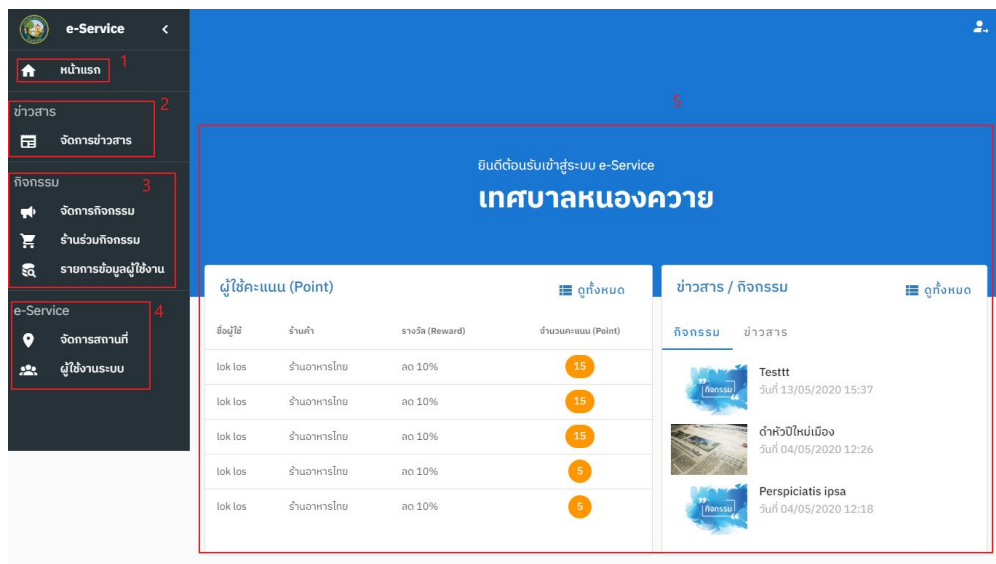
e-Service

หน้าแรก 1

ข่าวสาร 2

จัดการข่าวสาร

กิจกรรม 3

จัดการกิจกรรม

ร้านร่วมกิจกรรม

รายการข้อมูลผู้ใช้งาน

e-Service 4

จัดการสถานที่

ผู้ใช้งานระบบ

5

ยินดีต้อนรับเข้าสู่ระบบ e-Service

เทศบาลหนองควาย

ผู้ใช้คะแนน (Point)

ดูทั้งหมด

| ชื่อผู้ใช้ | ร้านค้า | รางวัล (Reward) | จำนวนคะแนน (Point) |
|---|---|---|---|
| lok los | ร้านอาหารไทย | ลด 10% | 15 |
| lok los | ร้านอาหารไทย | ลด 10% | 15 |
| lok los | ร้านอาหารไทย | ลด 10% | 15 |
| lok los | ร้านอาหารไทย | ลด 10% | 5 |
| lok los | ร้านอาหารไทย | ลด 10% | 5 |

ข่าวสาร / กิจกรรม

ดูทั้งหมด

กิจกรรม ข่าวสาร

กิจกรรม

Testtt
วันที่ 13/05/2020 15:37

ดำหัวปีใหม่เมือง
วันที่ 04/05/2020 12:26

กิจกรรม

Perspiciatis ipsa
วันที่ 04/05/2020 12:18